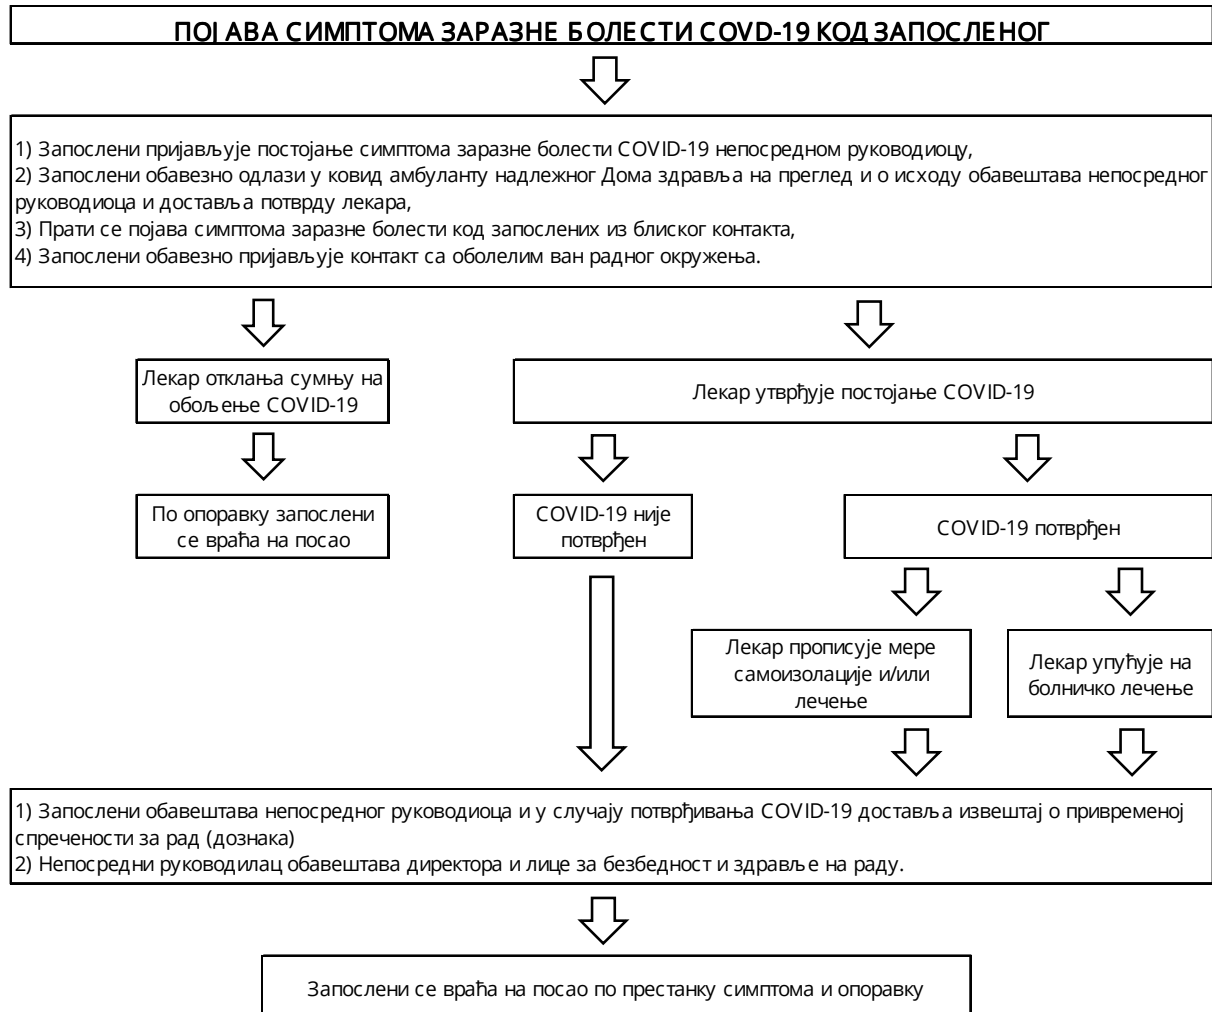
ПОЈАВА СИМПТОМА ЗАРАЗНЕ БОЛЕСТИ COVD-19 КОД ЗАПОСЛЕНОГ

1) Запослени пријављује постојање симптома заразне болести COVID-19 непосредном руководиоцу,
2) Запослени обавезно одлази у ковид амбуланту надлежног Дома здравља на преглед и о исходу обавештава непосредног руководиоца и доставља потврду лекара,
3) Прати се појава симптома заразне болести код запослених из блиског контакта,
4) Запослени обавезно пријављује контакт са оболелим ван радног окружења.

Лекар отклања сумњу на обољење COVID-19

По опоравку запослени се враћа на посао

Лекар утврђује постојање COVID-19

COVID-19 није потврђен

COVID-19 потврђен

Лекар прописује мере самоизолације и/или лечење

Лекар упућује на болничко лечење

1) Запослени обавештава непосредног руководиоца и у случају потврђивања COVID-19 доставља извештај о привременој спречености за рад (дознака)
2) Непосредни руководилац обавештава директора и лице за безбедност и здравље на раду.

Запослени се враћа на посао по престанку симптома и опоравку